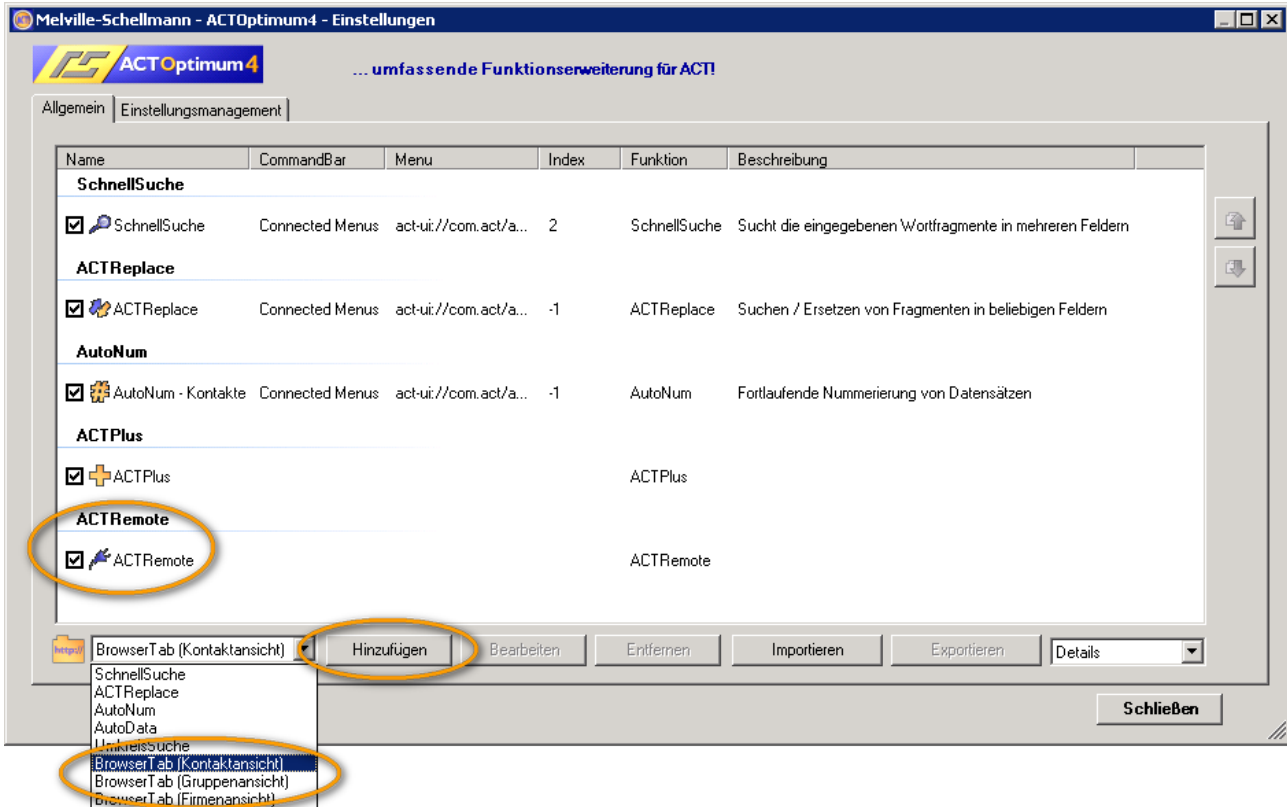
Melville-Schellmann - ACTOptimum4 - Einstellungen

ACTOptimum4

... umfassende Funktionserweiterung für ACT!

Allgemein | Einstellungsmanagement

| Name | CommandBar | Menu | Index | Funktion | Beschreibung |
|---|---|---|---|---|---|
| **SchnellSuche** | | | | | |
| SchnellSuche | Connected Menus | act-ui://com.act/a... | 2 | SchnellSuche | Sucht die eingegebenen Wortfragmente in mehreren Feldern |
| **ACTReplace** | | | | | |
| ACTReplace | Connected Menus | act-ui://com.act/a... | -1 | ACTReplace | Suchen / Ersetzen von Fragmenten in beliebigen Feldern |
| **AutoNum** | | | | | |
| AutoNum - Kontakte | Connected Menus | act-ui://com.act/a... | -1 | AutoNum | Fortlaufende Nummerierung von Datensätzen |
| **ACTPlus** | | | | | |
| ACTPlus | | | | ACTPlus | |
| **ACTRemote** | | | | | |
| ACTRemote | | | | ACTRemote | |

http://

BrowserTab (Kontaktansicht)

Hinzufügen

Bearbeiten

Entfernen

Importieren

Exportieren

Details

SchnellSuche
ACTReplace
AutoNum
AutoData
UmkreisSuche
BrowserTab (Kontaktansicht)
BrowserTab (Gruppenansicht)
BrowserTab (Firmenansicht)

Schließen